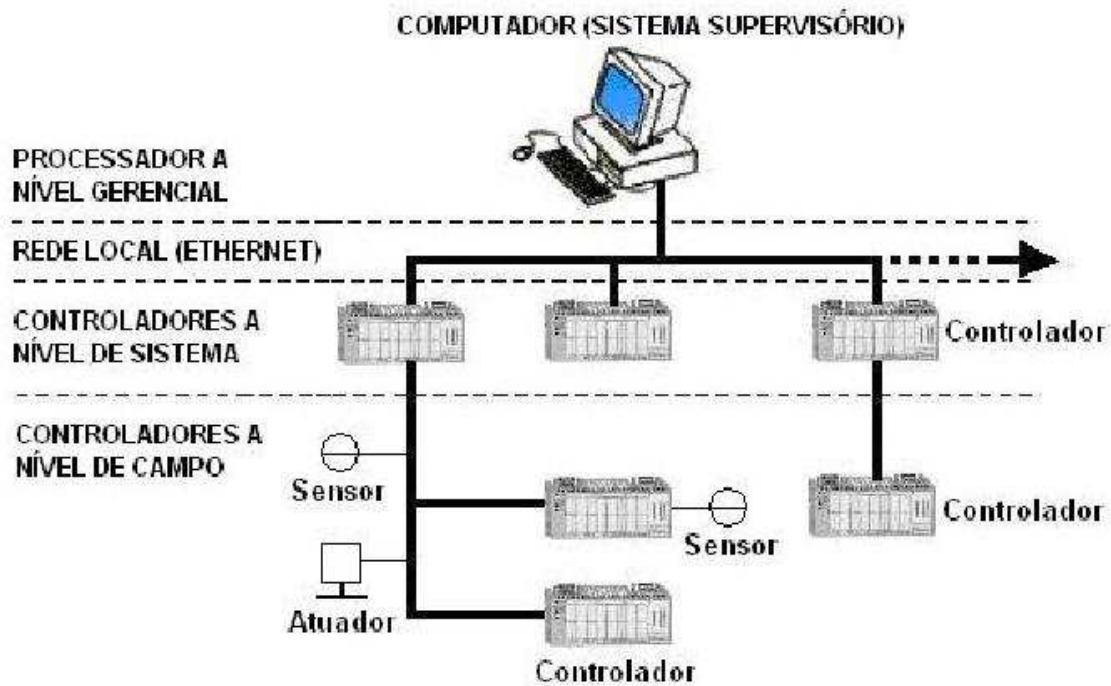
COMPUTADOR (SISTEMA SUPERVISÓRIO)

PROCESSADOR A NÍVEL GERENCIAL

REDE LOCAL (ETHERNET)

CONTROLADORES A NÍVEL DE SISTEMA

Controlador

CONTROLADORES A NÍVEL DE CAMPO

Sensor

Sensor

Controlador

Atuador

Controlador